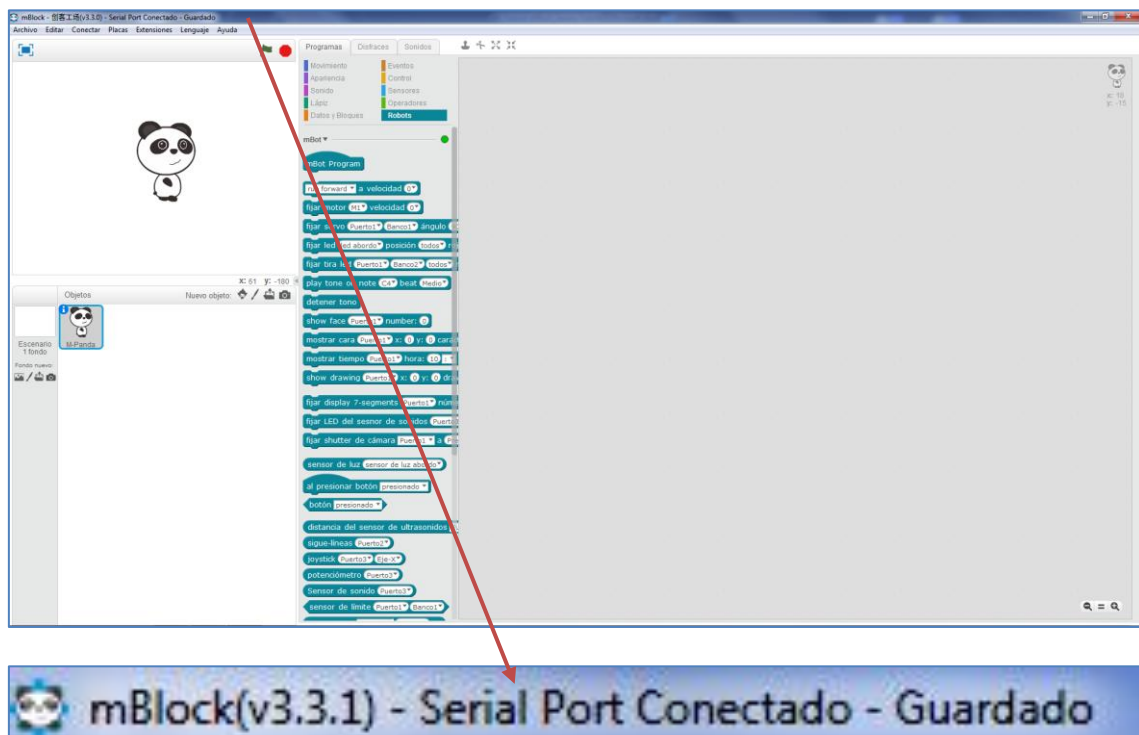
mBlock - 慧客工场(v3.3.0) - Serial Port Conectado - Guardado
Archivo Editar Conectar Placas Extensiones Lenguaje Ayuda

Programas Disfraces Sonidos
Movimiento Eventos
Apariencia Control
Sonido Sensores
Lápiz Operadores
Datos y Bloques Robots

mBot
mBot Program
run forward a velocidad 0
fijar motor M1 velocidad 0
fijar servo Puerto1 Banco1 ángulo
fijar led led abordo posición todos
fijar tira led Puerto1 Banco2 todos
play tone on note C4 beat Medio
detener tono
show face Puerto1 number: 0
mostrar cara Puerto1 x: 0 y: 0 cara
mostrar tiempo Puerto1 hora: 10
show drawing Puerto1 x: 0 y: 0 dr
fijar display 7-segments Puerto1 núm
fijar LED del sesnor de sonidos Puerto
fijar shutter de cámara Puerto1 a Pre
sensor de luz sensor de luz abordo
al presionar botón presionado
botón presionado
distancia del sensor de ultrasonidos
sigue-líneas Puerto2
joystick Puerto3 Eje-X
potenciómetro Puerto3
Sensor de sonido Puerto3
sensor de límite Puerto1 Banco1

x: 61 y: -180
Objetos Nuevo objeto:
M-Panda
Escenario 1 fondo
Fondo nuevo:
x: 10 y: -15

mBlock(v3.3.1) - Serial Port Conectado - Guardado